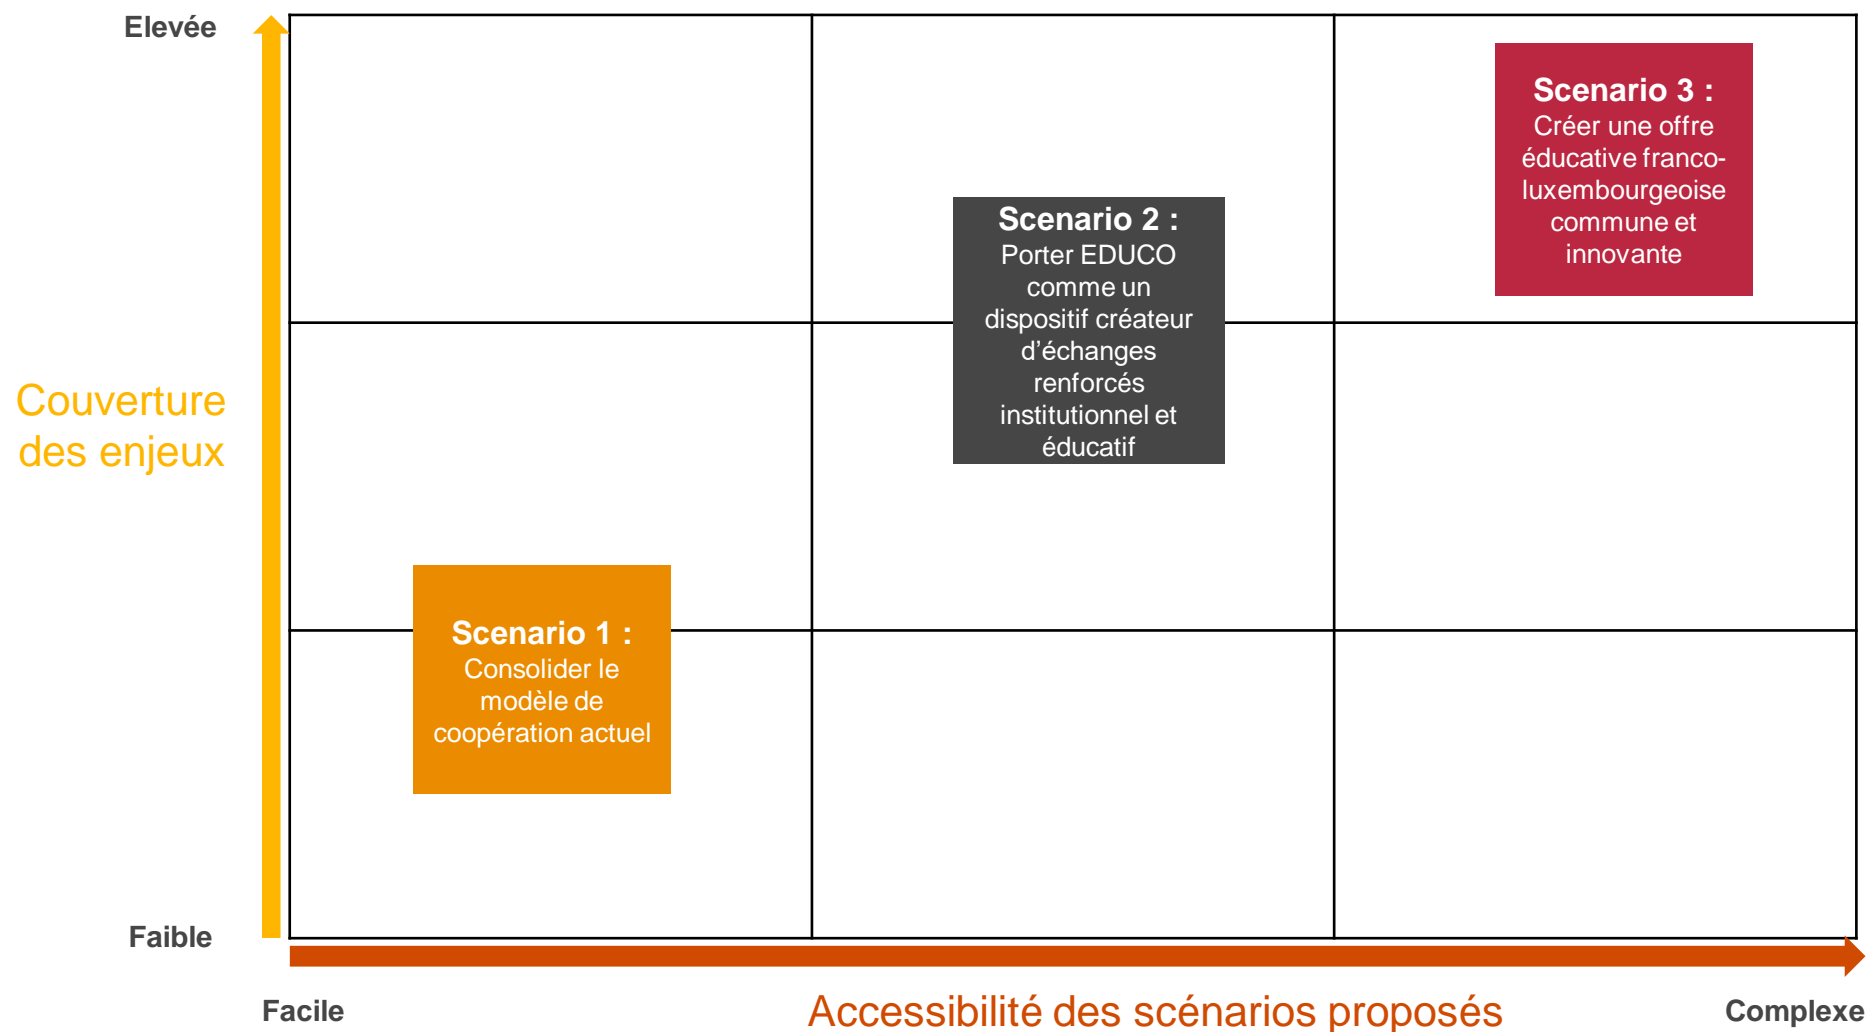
Elevée

Couverture des enjeux

Faible

Scenario 3 :
Créer une offre éducative franco-luxembourgeoise commune et innovante

Scenario 2 :
Porter EDUCO comme un dispositif créateur d'échanges renforcés institutionnel et éducatif

Scenario 1 :
Consolider le modèle de coopération actuel

Facile

Accessibilité des scénarios proposés

Complexe